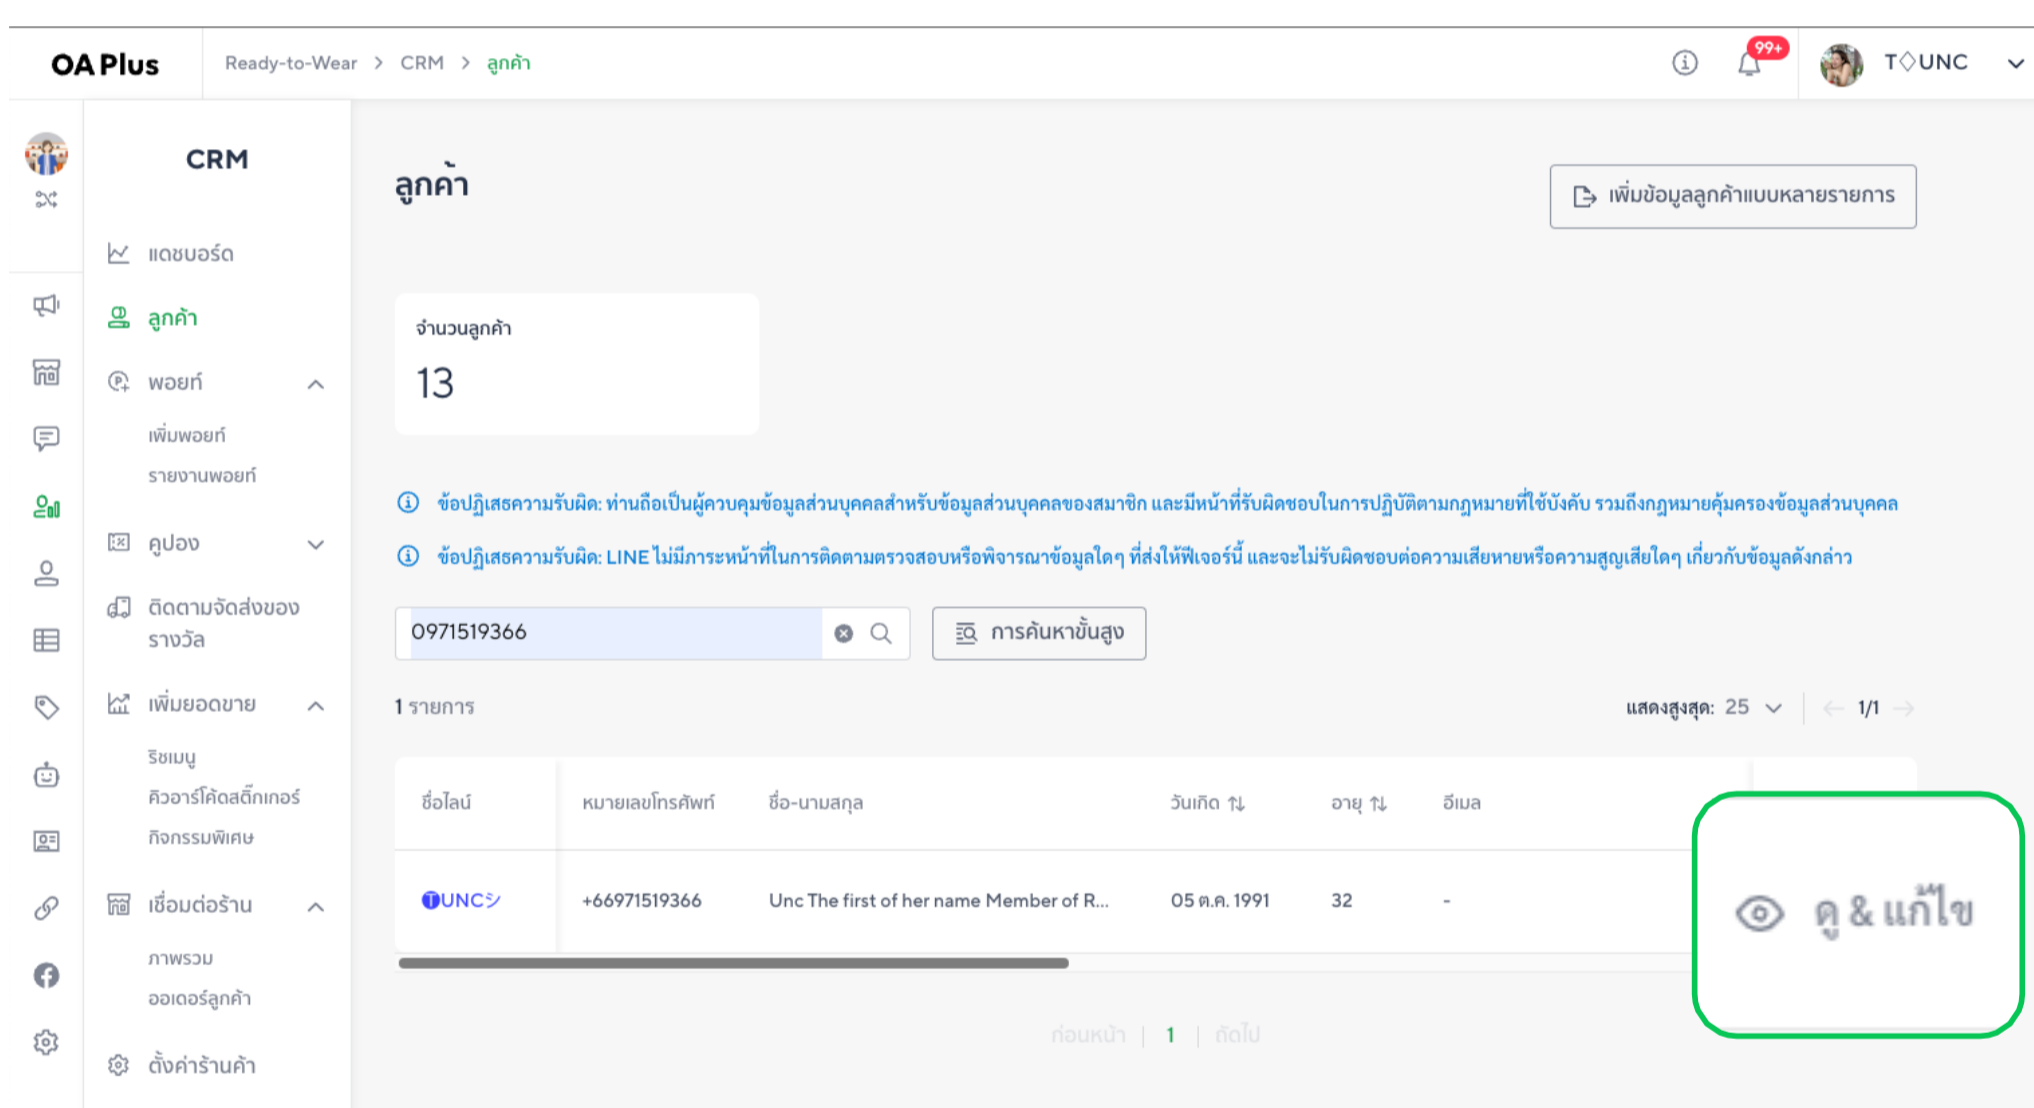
OA Plus

Ready-to-Wear > CRM > ลูกค้า

99+

T◇UNC

CRM

แดชบอร์ด

ลูกค้า

พอยท์

เพิ่มพอยท์

รายงานพอยท์

คูปอง

ติดตามจัดส่งของรางวัล

เพิ่มยอดขาย

ริชเมนู

คิวอาร์โค้ดสติ๊กเกอร์

กิจกรรมพิเศษ

เชื่อมต่อร้าน

ภาพรวม

ออเดอร์ลูกค้า

ตั้งค่าร้านค้า

ลูกค้า

เพิ่มข้อมูลลูกค้าแบบหลายรายการ

จำนวนลูกค้า

13

ข้อปฏิเสธความรับผิด: ท่านถือเป็นผู้ควบคุมข้อมูลส่วนบุคคลสำหรับข้อมูลส่วนบุคคลของสมาชิก และมีหน้าที่รับผิดชอบในการปฏิบัติตามกฎหมายที่ใช้บังคับ รวมถึงกฎหมายคุ้มครองข้อมูลส่วนบุคคล

ข้อปฏิเสธความรับผิด: LINE ไม่มีภาระหน้าที่ในการติดตามตรวจสอบหรือพิจารณาข้อมูลใดๆ ที่ส่งให้ฟีเจอร์นี้ และจะไม่รับผิดชอบต่อความเสียหายหรือความสูญเสียใดๆ เกี่ยวกับข้อมูลดังกล่าว

0971519366

การค้นหาขั้นสูง

1 รายการ

แสดงสูงสุด: 25

1/1

| ชื่อไลน์ | หมายเลขโทรศัพท์ | ชื่อ-นามสกุล | วันเกิด | อายุ | อีเมล |
|---|---|---|---|---|---|
| TUNCシ | +66971519366 | Unc The first of her name Member of R... | 05 ต.ค. 1991 | 32 | - |

ดู & แก้ไข

ก่อนหน้า | 1 | ถัดไป